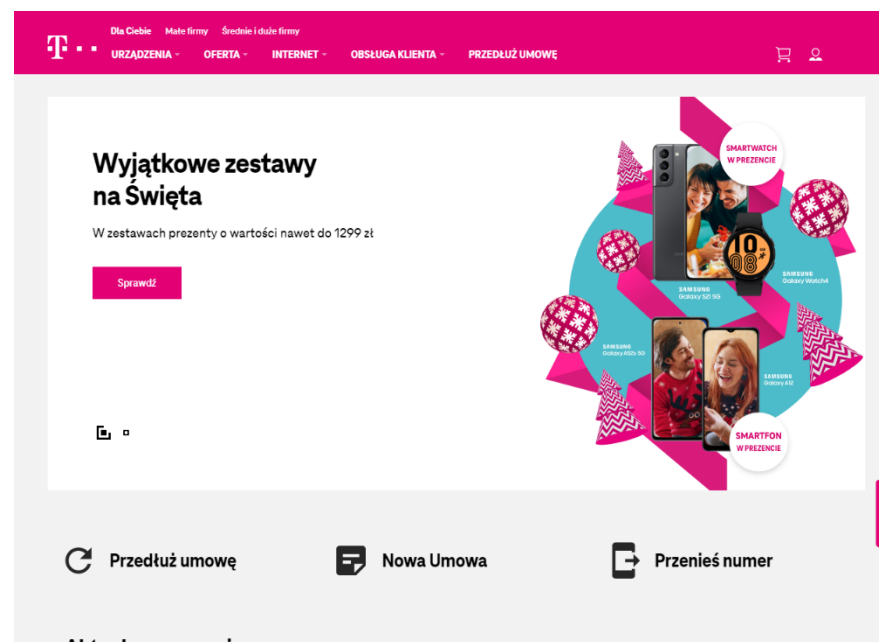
Dla Ciebie Małe firmy Średnie i duże firmy

URZĄDZENIA OFERTA INTERNET OBSŁUGA KLIENTA PRZEDŁUŻ UMOWĘ

Wyjątkowe zestawy na Święta

W zestawach prezenty o wartości nawet do 1299 zł

Sprawdź

SMARTWATCH W PREZENCIE

SAMSUNG Galaxy S21 5G

SAMSUNG Galaxy Watch4

SAMSUNG Galaxy A52s 5G

SAMSUNG Galaxy A12

SMARTFON W PREZENCIE

Przedłuż umowę

Nowa Umowa

Przenieś numer